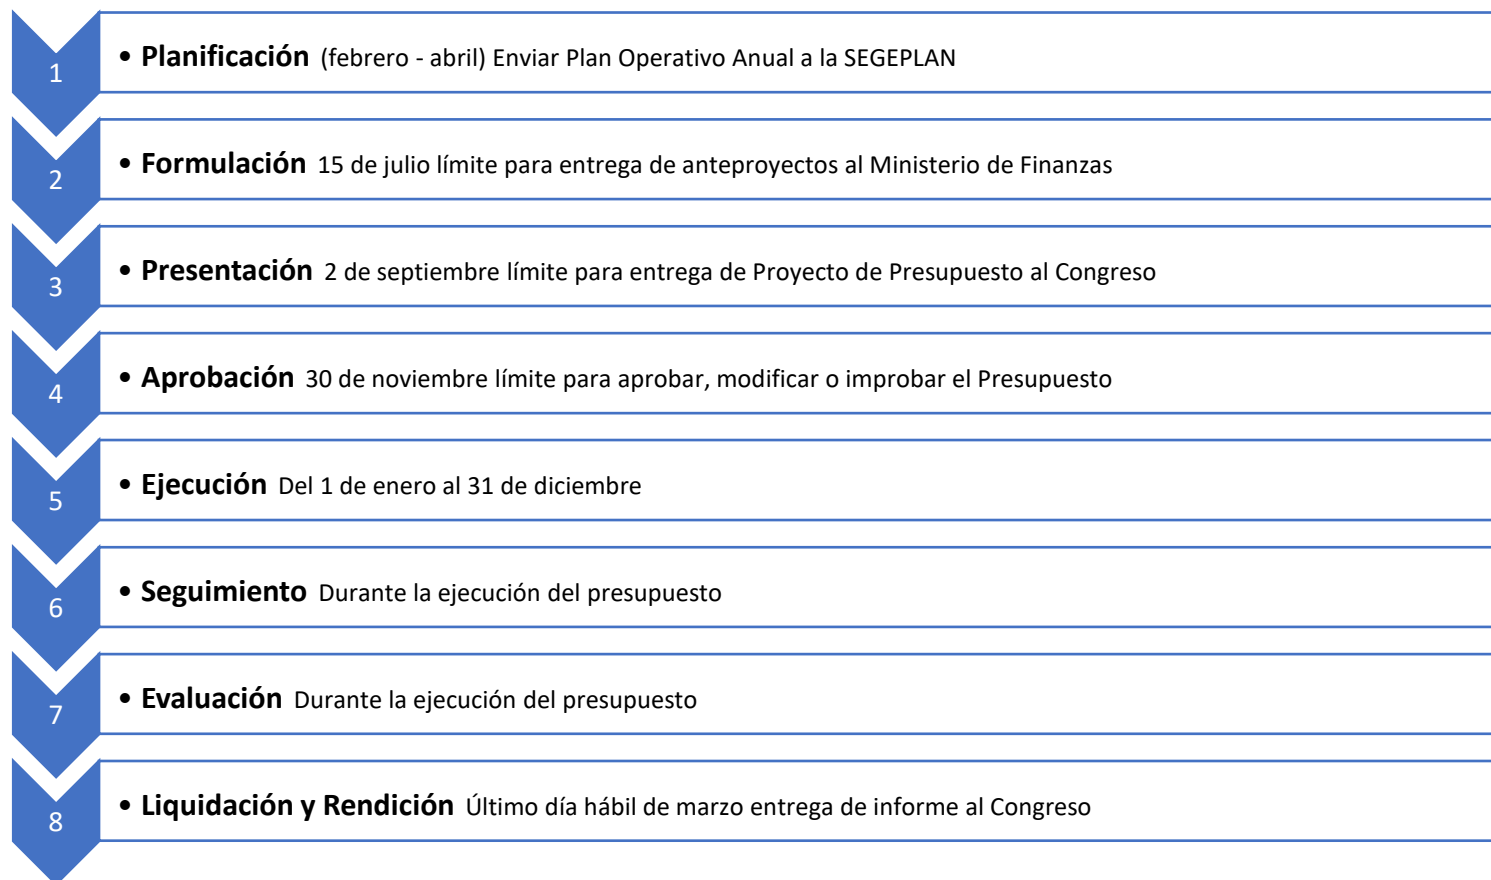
1

• **Planificación** (febrero - abril) Enviar Plan Operativo Anual a la SEGEPLAN

2

• **Formulación** 15 de julio límite para entrega de anteproyectos al Ministerio de Finanzas

3

• **Presentación** 2 de septiembre límite para entrega de Proyecto de Presupuesto al Congreso

4

• **Aprobación** 30 de noviembre límite para aprobar, modificar o improbar el Presupuesto

5

• **Ejecución** Del 1 de enero al 31 de diciembre

6

• **Seguimiento** Durante la ejecución del presupuesto

7

• **Evaluación** Durante la ejecución del presupuesto

8

• **Liquidación y Rendición** Último día hábil de marzo entrega de informe al Congreso